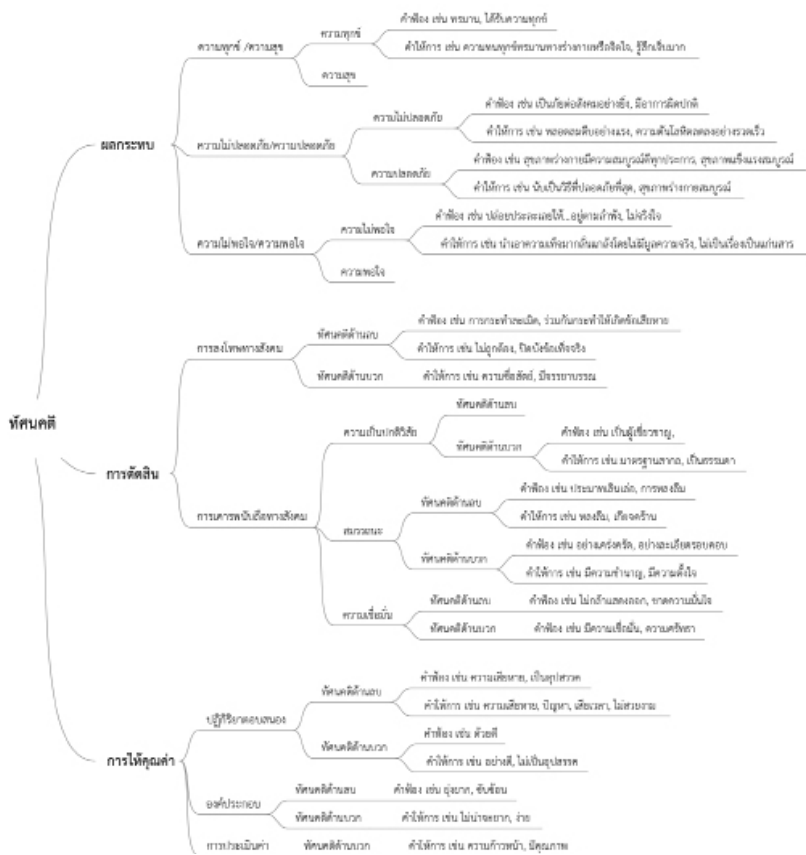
ทัศนคติ

ผลกระทบ

ความทุกข์ /ความสุข

ความทุกข์

คำพ้อง เช่น ทรมาน, ได้รับความทุกข์

คำให้การ เช่น ความทนทุกข์ทรมานทางร่างกายหรือจิตใจ, รู้สึกเจ็บมาก

ความสุข

ความไม่ปลอดภัย/ความปลอดภัย

ความไม่ปลอดภัย

คำพ้อง เช่น เป็นภัยต่อสังคมอย่างยิ่ง, มีอาการผิดปกติ

คำให้การ เช่น ทดลองผลิตอย่างแรง, ความดันโลหิตลดลงอย่างรวดเร็ว

ความปลอดภัย

คำพ้อง เช่น สุขภาพร่างกายมีความสมบูรณ์ดีทุกประการ, สุขภาพแข็งแรงสมบูรณ์

คำให้การ เช่น นับเป็นวิธีที่ปลอดภัยที่สุด, สุขภาพร่างกายสมบูรณ์

ความไม่พอใจ/ความพอใจ

ความไม่พอใจ

คำพ้อง เช่น ปล่อยประละเลยได้...อยู่ตามกำพึง, ไม่จริงใจ

คำให้การ เช่น นำเอาความเห็นมากลั่นแกล้งโดยไม่มีมูลความจริง, ไม่เป็นเรื่องเป็นแก่นสาร

ความพอใจ

การตัดสิน

การลงโทษทางสังคม

ทัศนคติด้านลบ

คำพ้อง เช่น การกระทำละเมิด, ร่วมกันกระทำให้เกิดข้อเสียหาย

คำให้การ เช่น ไม่ถูกต้อง, ริดบังข้อเท็จจริง

ทัศนคติด้านบวก

คำให้การ เช่น ความซื่อสัตย์, มีจรรยาบรรณ

การเคารพนับถือทางสังคม

ความเก่ง/เกรียวิสัย

ทัศนคติด้านลบ

ทัศนคติด้านบวก

คำพ้อง เช่น เป็นผู้เชี่ยวชาญ,

คำให้การ เช่น มาตรฐานสากล, เป็นธรรมดา

สมรรถนะ

ทัศนคติด้านลบ

คำพ้อง เช่น ประมาทเลินเล่อ, การหลงลืม

คำให้การ เช่น หลงลืม, เกิดจดจำร้าน

ทัศนคติด้านบวก

คำพ้อง เช่น อย่างเคร่งครัด, อย่างละเอียดรอบคอบ

คำให้การ เช่น มีความชำนาญ, มีความตั้งใจ

ความเชื่อมั่น

ทัศนคติด้านลบ

คำพ้อง เช่น ไม่กล้าแสดงออก, ขาดความมั่นใจ

ทัศนคติด้านบวก

คำพ้อง เช่น มีความเชื่อมั่น, ความศรัทธา

การให้คุณค่า

ปฏิกิริยาตอบสนอง

ทัศนคติด้านลบ

คำพ้อง เช่น ความเสียหาย, เป็นอุปสรรค

คำให้การ เช่น ความเสียหาย, ปัญหา, เสียเวลา, ไม่สวยงาม

ทัศนคติด้านบวก

คำพ้อง เช่น ด้วยดี

คำให้การ เช่น อย่างดี, ไม่เป็นอุปสรรค

องค์ประกอบ

ทัศนคติด้านลบ

คำพ้อง เช่น ยุ่งยาก, ซับซ้อน

ทัศนคติด้านบวก

คำให้การ เช่น ไม่น่าจะยาก, ง่าย

การประเมินค่า

ทัศนคติด้านบวก

คำให้การ เช่น ความก้าวหน้า, มีคุณภาพ